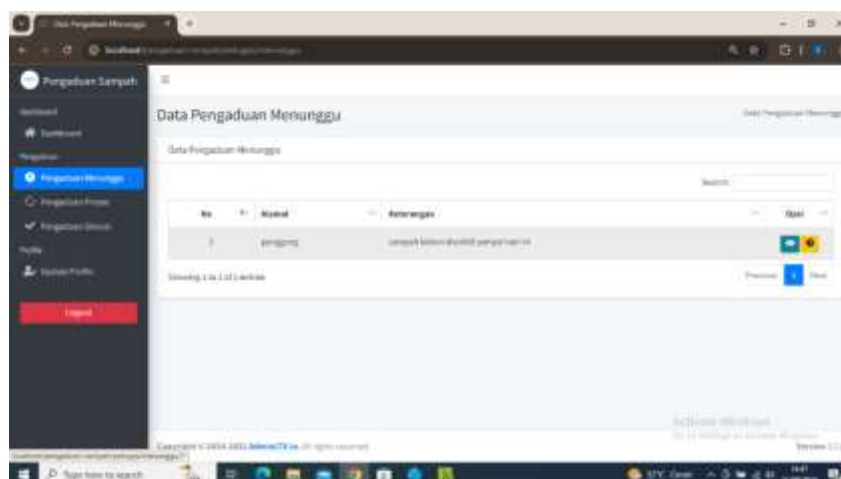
Data Pengaduan Menunggu

Pengaduan Sampah

Dashboard

Pengaduan

Pengaduan Menunggu

Pengaduan Proses

Pengaduan Selesai

Profile

Update Profile

Logout

Data Pengaduan Menunggu

Data Pengaduan Menunggu

Data Pengaduan Menunggu

Search:

| No | Alamat | Keterangan | Opsi |
|---|---|---|---|
| 1 | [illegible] | sampah belum diambil sampai hari ini | |

Showing 1 to 1 of 1 entries

Previous 1 Next

Copyright © 2014-2021 AdminLTE.io. All rights reserved.

Activate Windows

Version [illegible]

Type here to search

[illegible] Clear